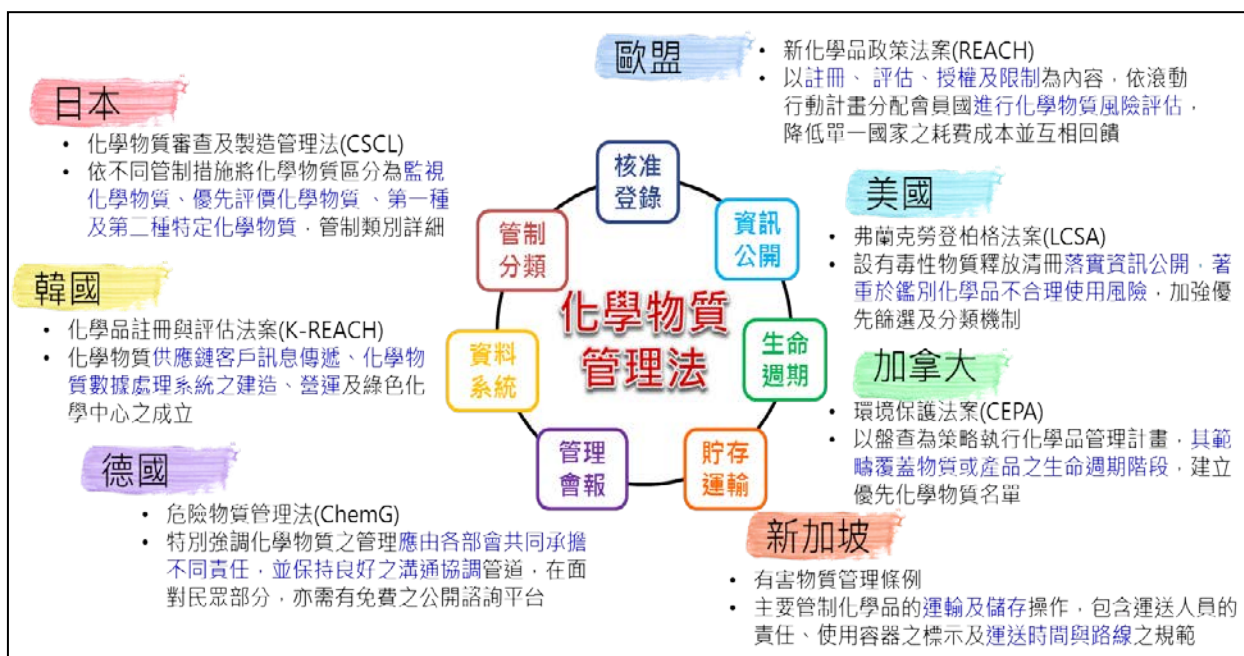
日本

- 化學物質審查及製造管理法(CSCL)
- 依不同管制措施將化學物質區分為監視化學物質、優先評價化學物質 、第一種及第二種特定化學物質，管制類別詳細

韓國

- 化學品註冊與評估法案(K-REACH)
- 化學物質供應鏈客戶訊息傳遞、化學物質數據處理系統之建造、營運及綠色化學中心之成立

德國

- 危險物質管理法(ChemG)
- 特別強調化學物質之管理應由各部會共同承擔不同責任，並保持良好之溝通協調管道，在面對民眾部分，亦需有免費之公開諮詢平台

歐盟

- 新化學品政策法案(REACH)
- 以註冊、評估、授權及限制為內容，依滾動行動計畫分配會員國進行化學物質風險評估，降低單一國家之耗費成本並互相回饋

核准登錄

資訊公開

生命週期

貯存運輸

管理會報

資料系統

管制分類

化學物質管理法

美國

- 弗蘭克勞登柏格法案(LCSA)
- 設有毒性物質釋放清冊落實資訊公開，著重於鑑別化學品不合理使用風險，加強優先篩選及分類機制

加拿大

- 環境保護法案(CEPA)
- 以盤查為策略執行化學品管理計畫，其範疇覆蓋物質或產品之生命週期階段，建立優先化學物質名單

新加坡

- 有害物質管理條例
- 主要管制化學品的運輸及儲存操作，包含運送人員的責任、使用容器之標示及運送時間與路線之規範